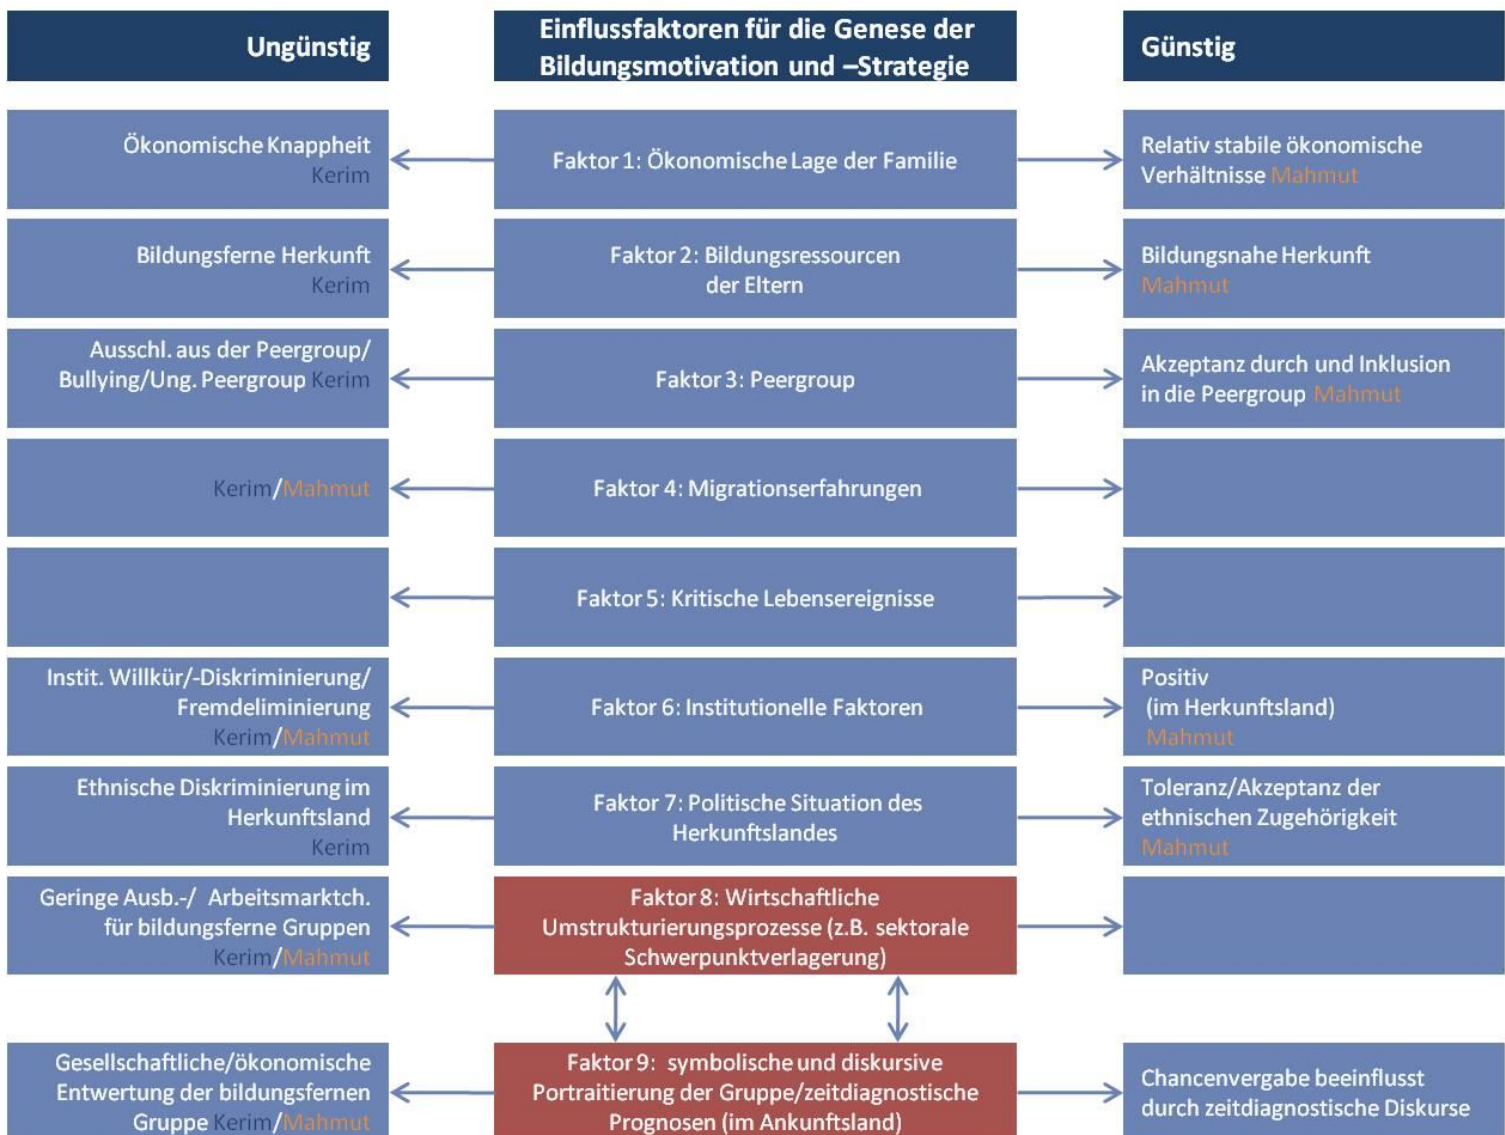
| Ungünstig | Einflussfaktoren für die Genese der Bildungsmotivation und –Strategie | Günstig |
|---|---|---|
| Ökonomische Knappheit Kerim | Faktor 1: Ökonomische Lage der Familie | Relativ stabile ökonomische Verhältnisse Mahmut |
| Bildungsferne Herkunft Kerim | Faktor 2: Bildungsressourcen der Eltern | Bildungsnahe Herkunft Mahmut |
| Ausschl. aus der Peergroup/ Bullying/Ung. Peergroup Kerim | Faktor 3: Peergroup | Akzeptanz durch und Inklusion in die Peergroup Mahmut |
| Kerim/Mahmut | Faktor 4: Migrationserfahrungen | |
| | Faktor 5: Kritische Lebensereignisse | |
| Instit. Willkür/-Diskriminierung/ Fremdeliminierung Kerim/Mahmut | Faktor 6: Institutionelle Faktoren | Positiv (im Herkunftsland) Mahmut |
| Ethnische Diskriminierung im Herkunftsland Kerim | Faktor 7: Politische Situation des Herkunftslandes | Toleranz/Akzeptanz der ethnischen Zugehörigkeit Mahmut |
| Geringe Ausb.-/ Arbeitsmarktch. für bildungsferne Gruppen Kerim/Mahmut | Faktor 8: Wirtschaftliche Umstrukturierungsprozesse (z.B. sektorale Schwerpunktverlagerung) | |
| Gesellschaftliche/ökonomische Entwertung der bildungsfernen Gruppe Kerim/Mahmut | Faktor 9: symbolische und diskursive Portraitierung der Gruppe/zeitdiagnostische Prognosen (im Ankunftsland) | Chancenvergabe beeinflusst durch zeitdiagnostische Diskurse |